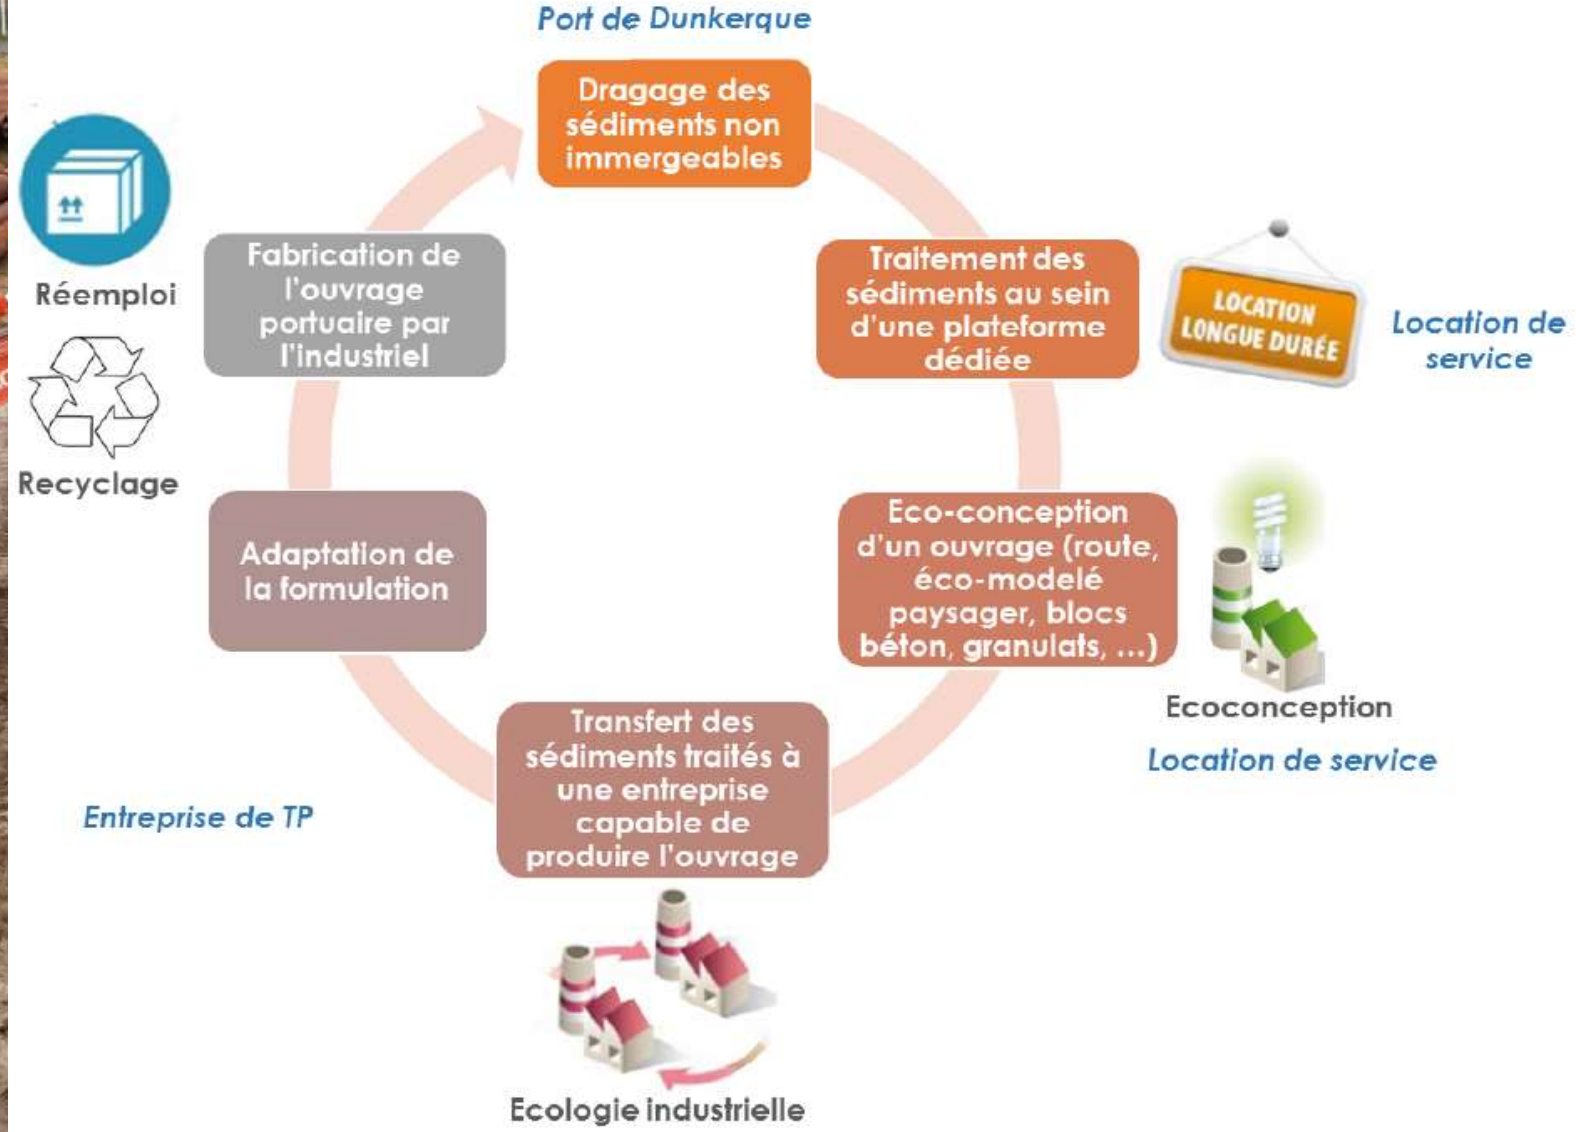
Port de Dunkerque

Dragage des sédiments non immergeables

Traitement des sédiments au sein d'une plateforme dédiée

LOCATION LONGUE DURÉE

Location de service

Eco-conception d'un ouvrage (route, éco-modelé paysager, blocs béton, granulats, ...)

Ecoconception

Location de service

Transfert des sédiments traités à une entreprise capable de produire l'ouvrage

Ecologie industrielle

Entreprise de TP

Adaptation de la formulation

Fabrication de l'ouvrage portuaire par l'industriel

Réemploi

Recyclage